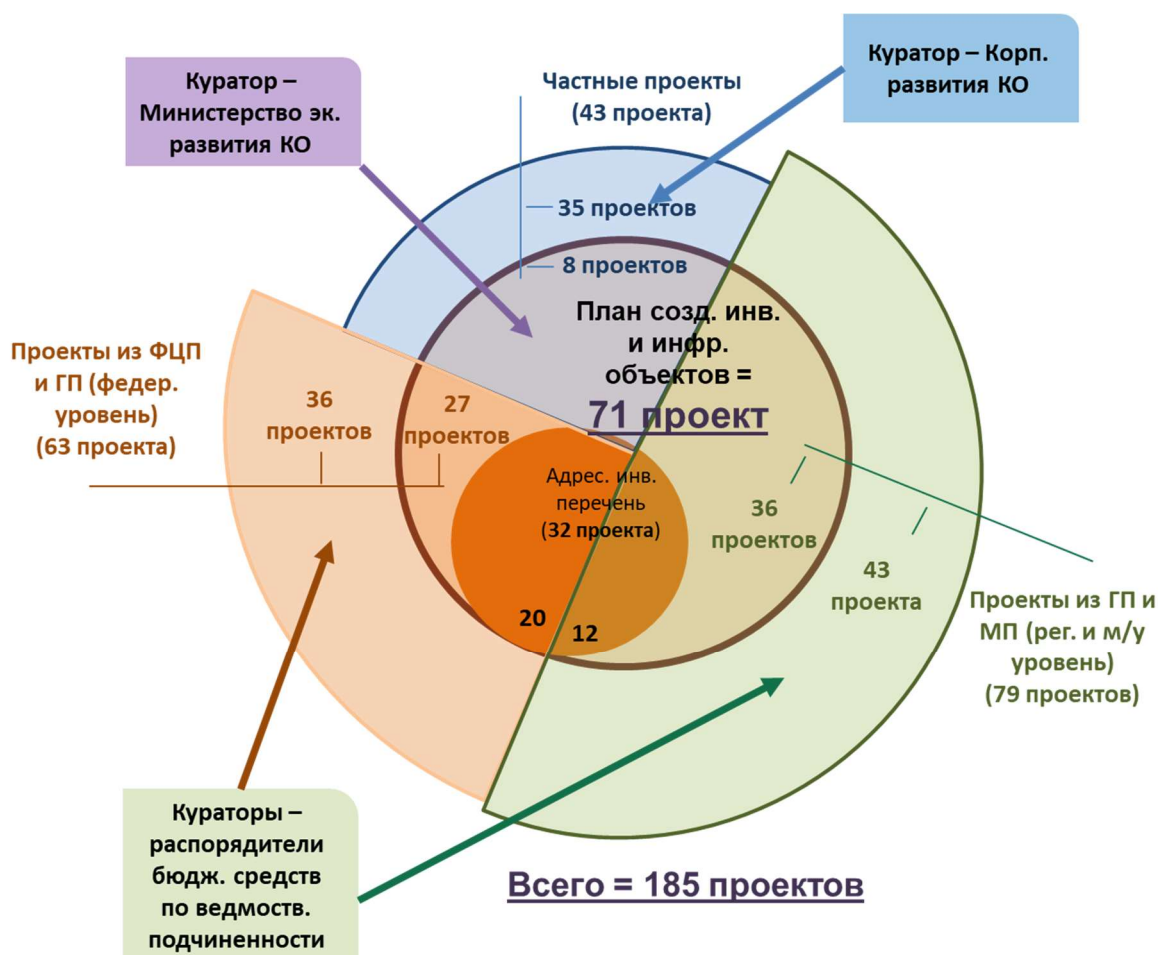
Куратор – Министерство эк. развития КО

Частные проекты (43 проекта)

Куратор – Корп. развития КО

35 проектов

8 проектов

План созд. инв. и инфр. объектов =

71 проект

Проекты из ФЦП и ГП (федер. уровень) (63 проекта)

36 проектов

27 проектов

Адрес. инв. перечень (32 проекта)

36 проектов

43 проекта

Проекты из ГП и МП (рег. и м/у уровень) (79 проектов)

20

12

Кураторы – распорядители бюдж. средств по ведмоств. подчиненности

Всего = 185 проектов